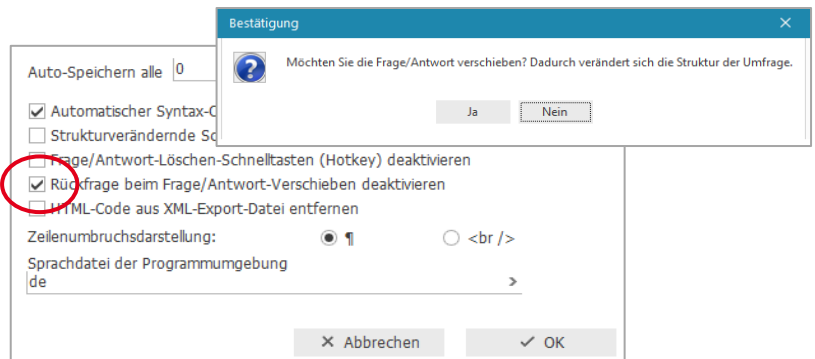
Bestätigung

Möchten Sie die Frage/Antwort verschieben? Dadurch verändert sich die Struktur der Umfrage.

Ja
Nein

Auto-Speichern alle 0

Automatischer Syntax-C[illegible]
Strukturverändernde Sc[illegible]
Frage/Antwort-Löschen-Schnelltasten (Hotkey) deaktivieren
Rückfrage beim Frage/Antwort-Verschieben deaktivieren
HTML-Code aus XML-Export-Datei entfernen

Zeilenumbruchsdarstellung: ¶ <br />

Sprachdatei der Programmumgebung
de

Abbrechen
OK